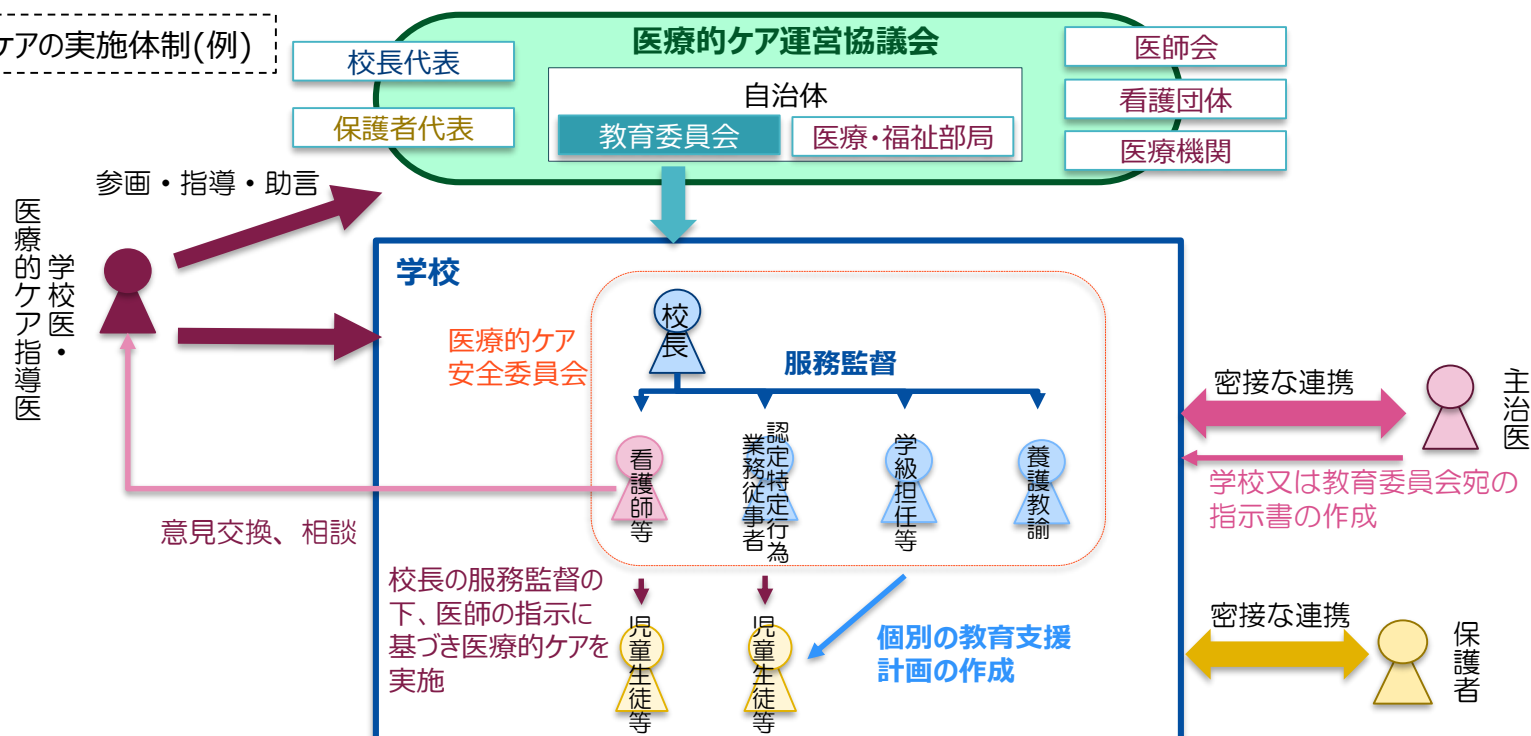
ケアの実施体制(例)

校長代表
保護者代表

医療的ケア運営協議会
自治体
教育委員会
医療・福祉部局

医師会
看護団体
医療機関

参画・指導・助言

学校医・医療的ケア指導医

学校

医療的ケア安全委員会

校長

服務監督

看護師等
認定特定行為業務従事者
学級担任等
養護教諭

意見交換、相談

校長の服務監督の下、医師の指示に基づき医療的ケアを実施

児童生徒等
児童生徒等

個別の教育支援計画の作成

密接な連携
主治医
学校又は教育委員会宛の指示書の作成

密接な連携
保護者